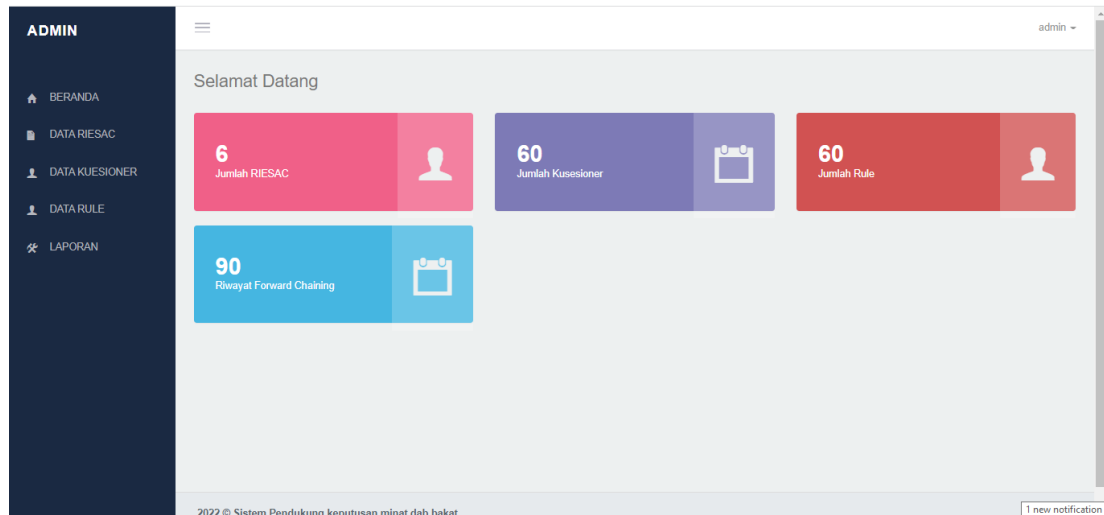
ADMIN

admin

BERANDA
DATA RIESAC
DATA KUESIONER
DATA RULE
LAPORAN

Selamat Datang

6
Jumlah RIESAC

60
Jumlah Kusesioner

60
Jumlah Rule

90
Riwayat Forward Chaining

2022 © Sistem Pendukung keputusan minat dah bakat

1 new notification